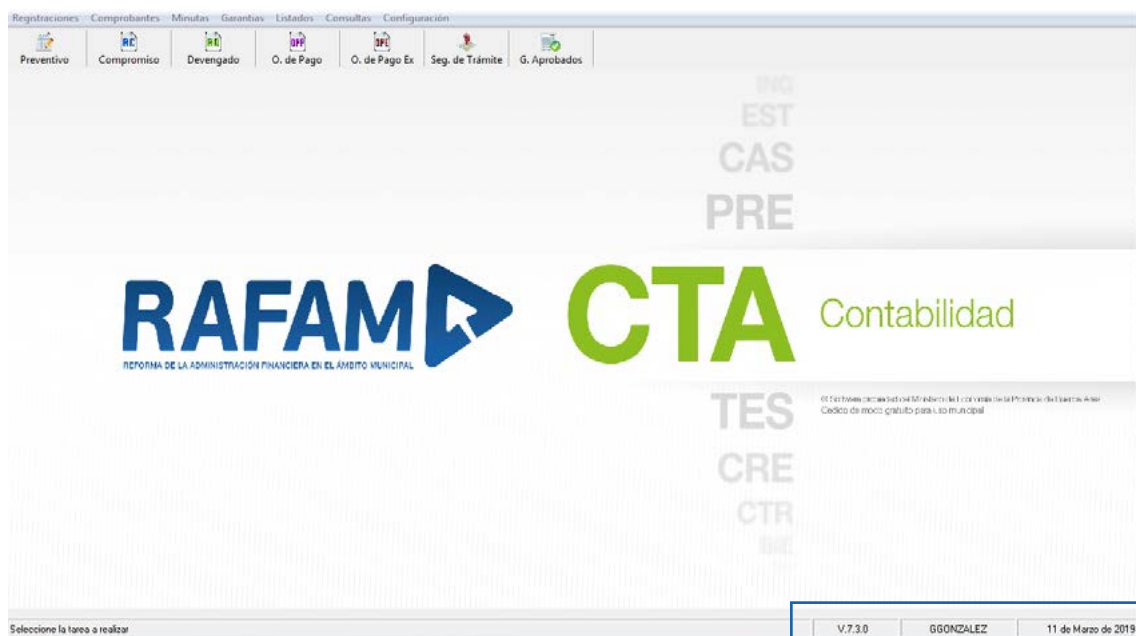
Registraciones Comprobantes Minutas Garantias Listados Consultas Configuración

Preventivo Compromiso Devengado O. de Pago O. de Pago Ex Seg. de Trámite G. Aprobados

ING
EST
CAS
PRE

RAFAM
REFORMA DE LA ADMINISTRACIÓN FINANCIERA EN EL ÁMBITO MUNICIPAL

CTA Contabilidad

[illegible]
Cedido de modo gratuito para uso municipal

TES
CRE
CTR

Seleccione la tarea a realizar

V.7.3.0 GGONZALEZ 11 de Marzo de 2019